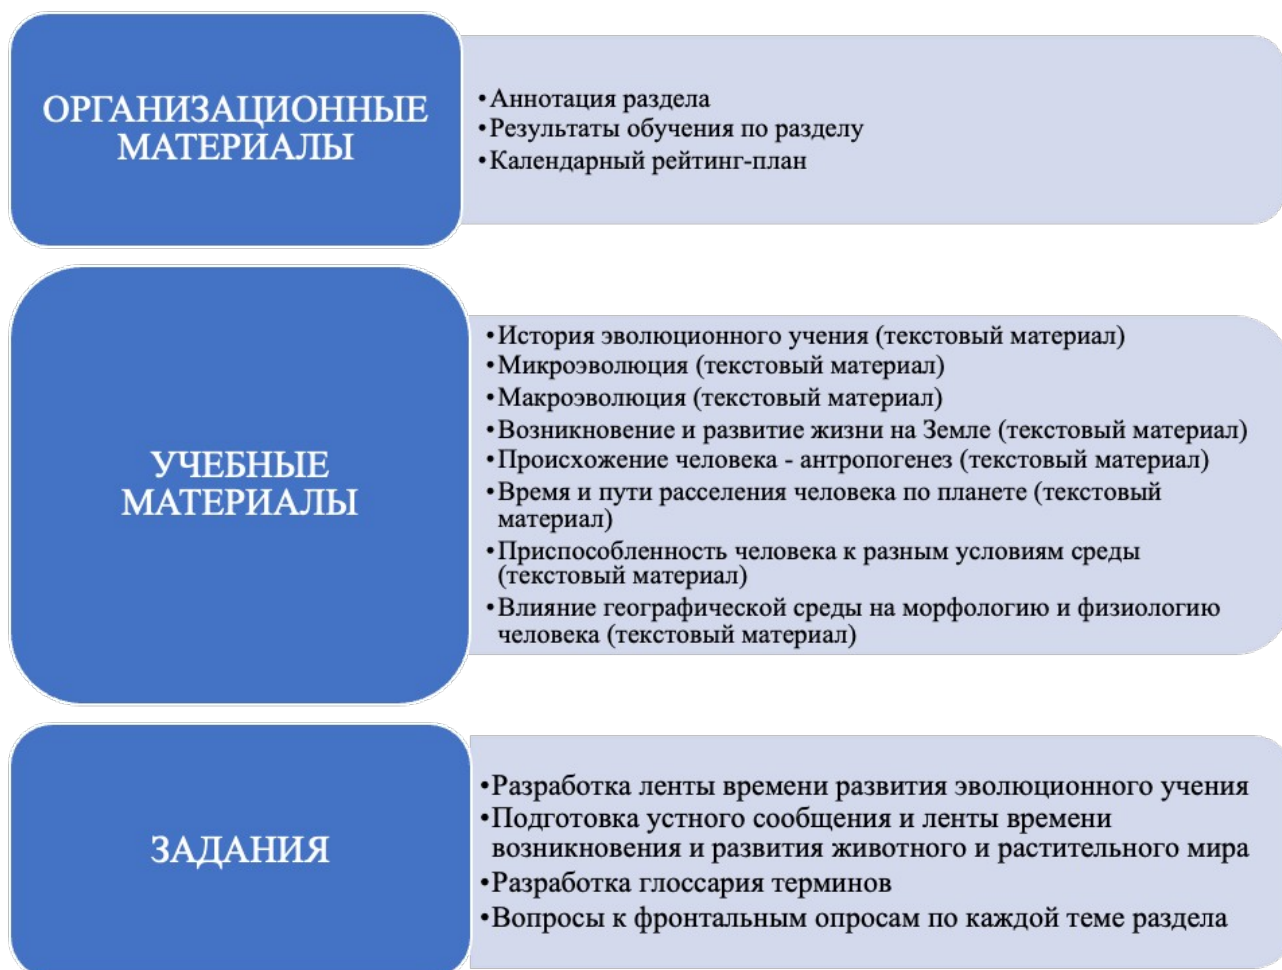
ОРГАНИЗАЦИОННЫЕ МАТЕРИАЛЫ

•Аннотация раздела
•Результаты обучения по разделу
•Календарный рейтинг-план

УЧЕБНЫЕ МАТЕРИАЛЫ

•История эволюционного учения (текстовый материал)
•Микроэволюция (текстовый материал)
•Макроэволюция (текстовый материал)
•Возникновение и развитие жизни на Земле (текстовый материал)
•Происхождение человека - антропогенез (текстовый материал)
•Время и пути расселения человека по планете (текстовый материал)
•Приспособленность человека к разным условиям среды (текстовый материал)
•Влияние географической среды на морфологию и физиологию человека (текстовый материал)

ЗАДАНИЯ

•Разработка ленты времени развития эволюционного учения
•Подготовка устного сообщения и ленты времени возникновения и развития животного и растительного мира
•Разработка глоссария терминов
•Вопросы к фронтальным опросам по каждой теме раздела